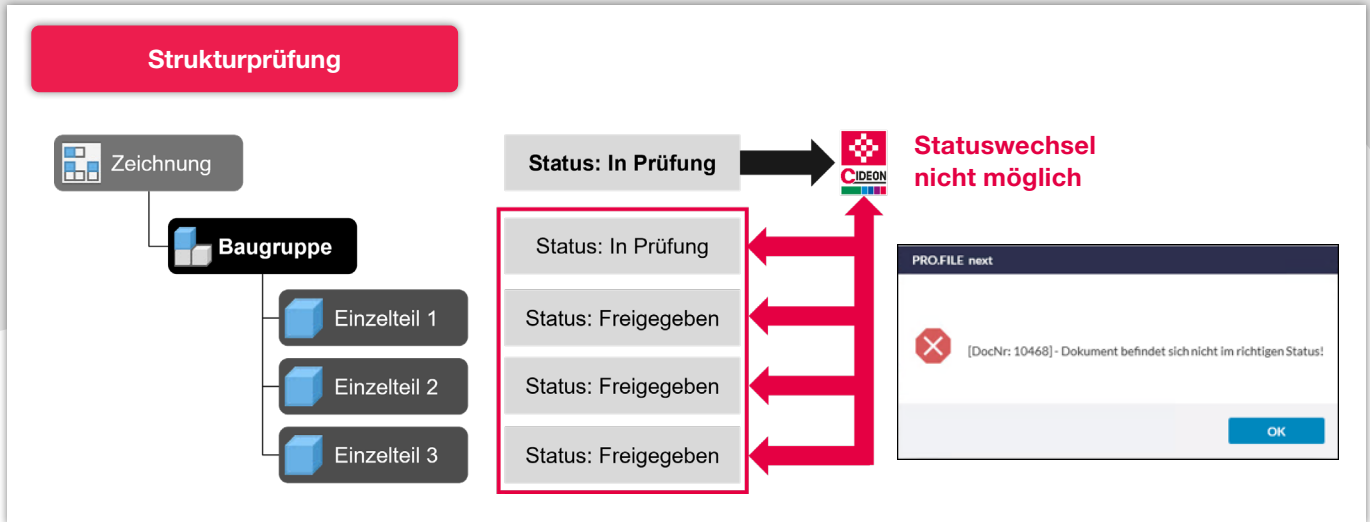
Strukturprüfung

Zeichnung

Baugruppe

Einzelteil 1

Einzelteil 2

Einzelteil 3

Status: In Prüfung

CIDEON

Statuswechsel nicht möglich

Status: In Prüfung

Status: Freigegeben

Status: Freigegeben

Status: Freigegeben

PRO.FILE next

[DocNr: 10468] - Dokument befindet sich nicht im richtigen Status!

OK